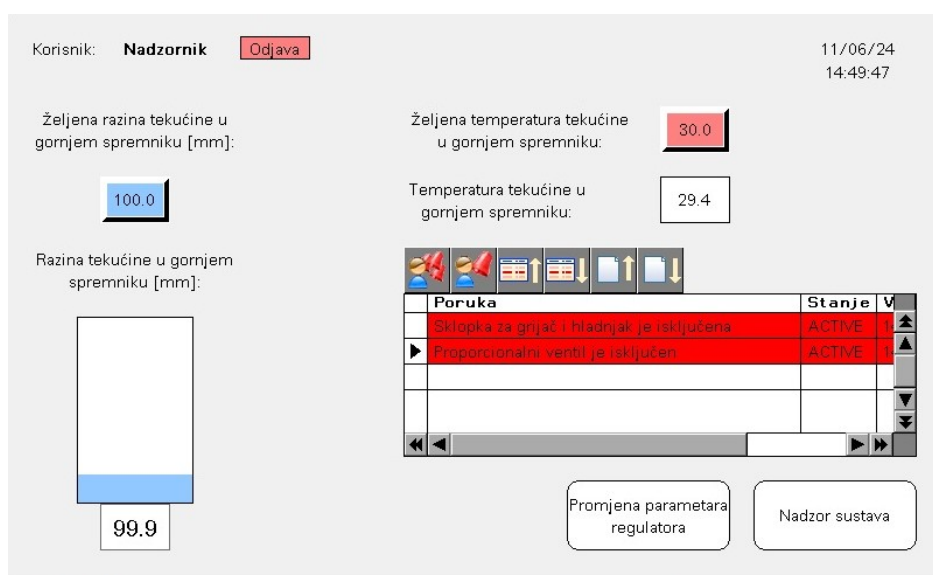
Korisnik: **Nadzornik** Odjava

11/06/24
14:49:47

Željena razina tekućine u gornjem spremniku [mm]:

100.0

Željena temperatura tekućine u gornjem spremniku:

30.0

Temperatura tekućine u gornjem spremniku:

29.4

Razina tekućine u gornjem spremniku [mm]:

| | Poruka | Stanje | V |
|---|---|---|---|
| | Sklopka za grijač i hladnjak je isključena | ACTIVE | 1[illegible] |
| ▶ | Proporcionalni ventil je isključen | ACTIVE | 1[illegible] |
| | | | |
| | | | |

99.9

Promjena parametara regulatora

Nadzor sustava